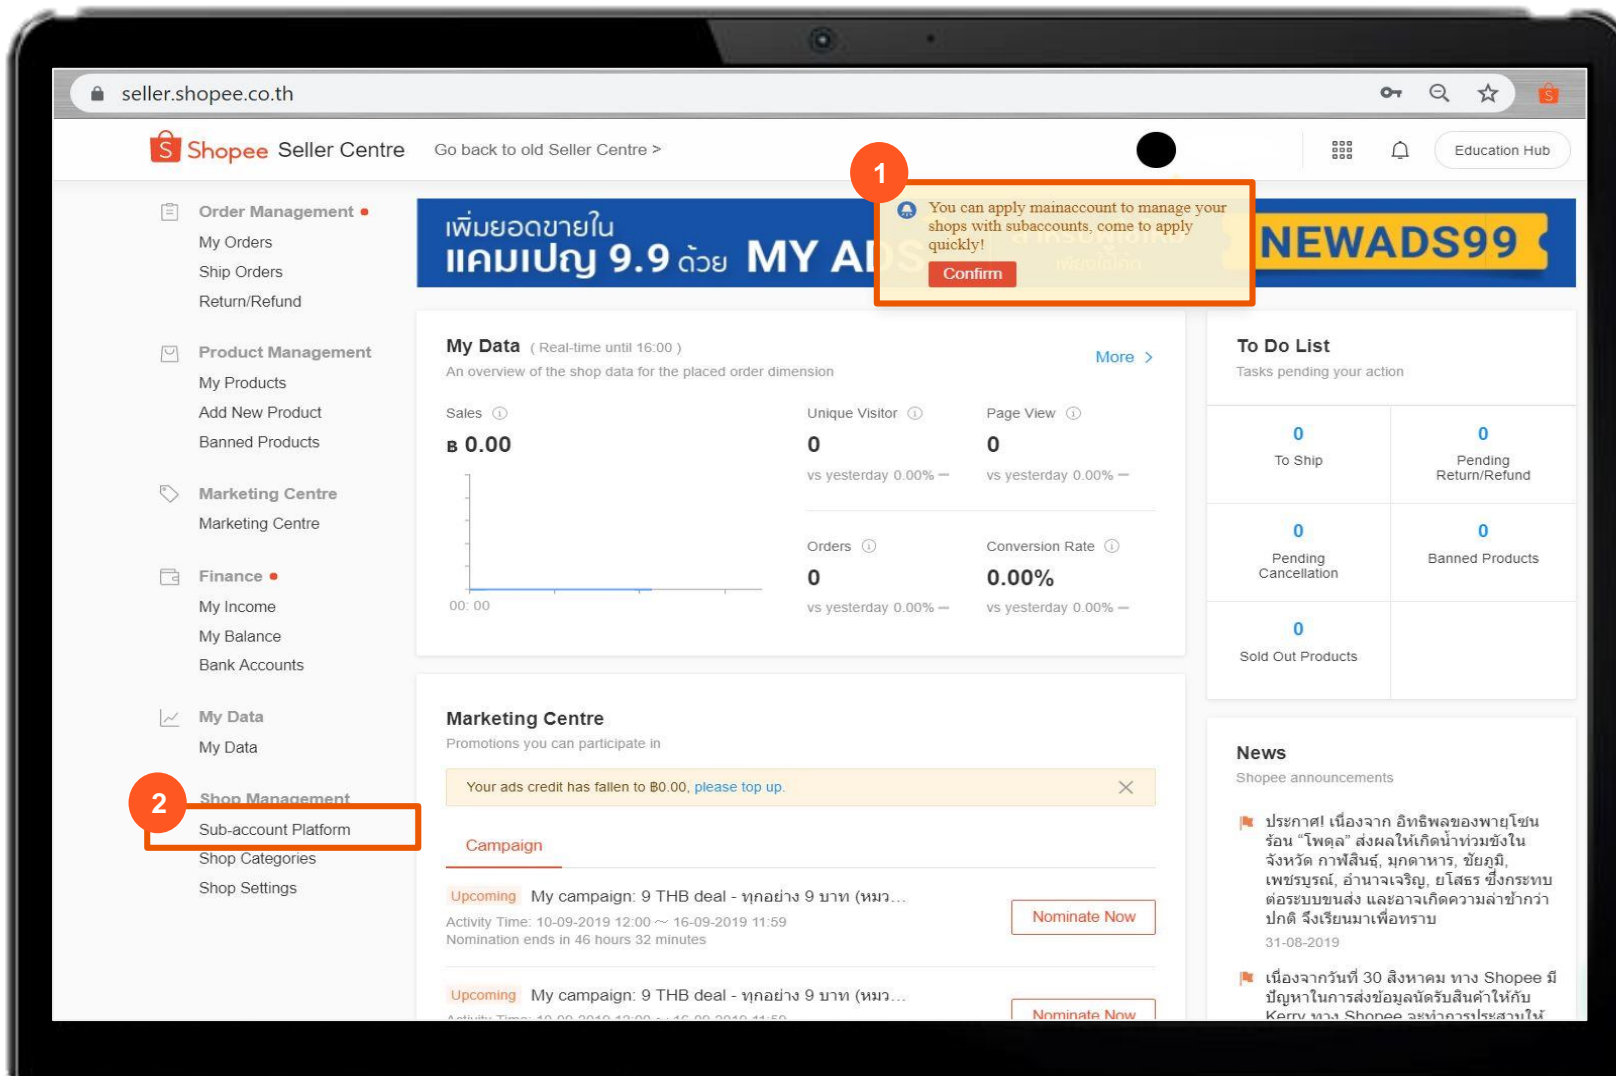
seller.shopee.co.th

Shopee Seller Centre Go back to old Seller Centre >

Education Hub

1

You can apply mainaccount to manage your shops with subaccounts, come to apply quickly!

Confirm

เพิ่มยอดขายใน แคมเปญ 9.9 ด้วย MY AI

NEWADS99

Order Management
My Orders
Ship Orders
Return/Refund

Product Management
My Products
Add New Product
Banned Products

Marketing Centre
Marketing Centre

Finance
My Income
My Balance
Bank Accounts

My Data
My Data

2

Shop Management
Sub-account Platform
Shop Categories
Shop Settings

My Data ( Real-time until 16:00 )
An overview of the shop data for the placed order dimension
More >

Sales
฿ 0.00
00: 00

Unique Visitor
0
vs yesterday 0.00% —

Page View
0
vs yesterday 0.00% —

Orders
0
vs yesterday 0.00% —

Conversion Rate
0.00%
vs yesterday 0.00% —

To Do List
Tasks pending your action

0
To Ship

0
Pending Return/Refund

0
Pending Cancellation

0
Banned Products

0
Sold Out Products

Marketing Centre
Promotions you can participate in

Your ads credit has fallen to ฿0.00, please top up.

Campaign

Upcoming My campaign: 9 THB deal - ทุกอย่าง 9 บาท (หมว...
Activity Time: 10-09-2019 12:00 ~ 16-09-2019 11:59
Nomination ends in 46 hours 32 minutes
Nominate Now

Upcoming My campaign: 9 THB deal - ทุกอย่าง 9 บาท (หมว...
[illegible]
Nominate Now

News
Shopee announcements

ประกาศ! เนื่องจาก อิทธิพลของพายุโซนร้อน "โพดุล" ส่งผลให้เกิดน้ำท่วมขังใน จังหวัด กาฬสินธุ์, มุกดาหาร, ชัยภูมิ, เพชรบูรณ์, อำนาจเจริญ, ยโสธร ซึ่งกระทบต่อระบบขนส่ง และอาจเกิดความล่าช้ากว่าปกติ จึงเรียนมาเพื่อทราบ
31-08-2019

เนื่องจากวันที่ 30 สิงหาคม ทาง Shopee มีปัญหาในการส่งข้อมูลนัดรับสินค้าให้กับ Kerry ทาง Shopee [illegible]